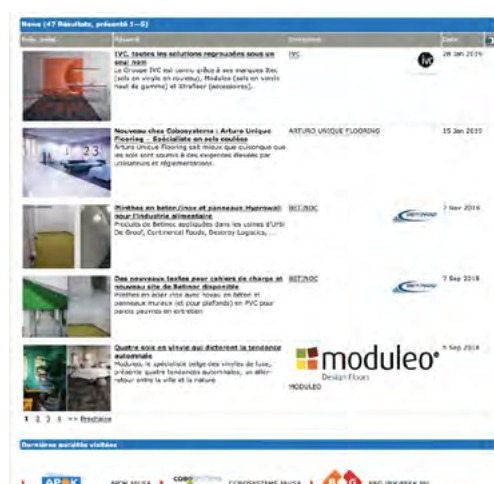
News (47 Résultats, présenté 1—5)

| Prés. prod. | Résumé | Entreprise | | Date |
|---|---|---|---|---|
| | IVC, toutes les solutions regroupées sous un seul nom Le Groupe IVC est connu grâce à ses marques Bec (sols en vinyle en rouleau), Moduleo (sols en vinyle haut de gamme) et Xtrafloor (accessoires). | IVC | ivc | 28 Jan 2019 |
| | Nouveau chez Cobosystems : Arturo Unique Flooring – Spécialiste en sols coulés Arturo Unique Flooring sait mieux que quiconque que les sols sont soumis à des exigences élevées par utilisateurs et réglementations. | ARTURO UNIQUE FLOORING | | 15 Jan 2019 |
| | Plinthes en béton/inox et panneaux Hygrowall pour l'industrie alimentaire Produits de Betinoc appliqués dans les usines d'UPSI De Groof, Continental foods, Desoray Logistics, ... | BETINOC | | 7 Nov 2018 |
| | Des nouveaux textes pour cahiers de charge et nouveau site de Betinoc disponible Plinthes en acier inox avec noyau en béton et panneaux muraux (et pour plafonds) en PVC pour parois pauvres en entretien | BETINOC | | 7 Sep 2018 |
| | Quatre sols en vinyle qui dictent la tendance automnale Moduleo, le spécialiste belge des vinyles de luxe, présente quatre tendances automnales, un aller-retour entre la ville et la nature | MODULEO | moduleo Design Floors | 5 Sep 2018 |

1 2 3 4 >> Prochaine

Dernières sociétés visitées

APOK APOK MUSEA COBOSYSTEMS COBOSYSTEMS MUSEA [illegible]